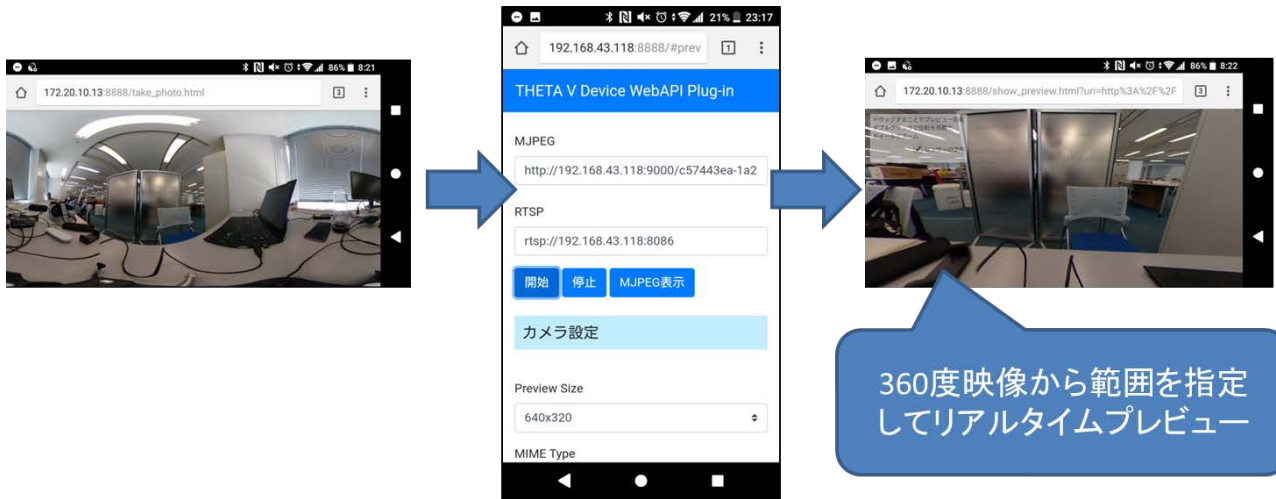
86% 8:21

172.20.10.13:8888/take_photo.html

3

21% 23:17

192.168.43.118:8888/#prev

1

THETA V Device WebAPI Plug-in

MJPEG

http://192.168.43.118:9000/c57443ea-1a2

RTSP

rtsp://192.168.43.118:8086

開始 停止 MJPEG表示

カメラ設定

Preview Size

640x320

MIME Type

86% 8:22

172.20.10.13:8888/show_preview.html?uri=http%3A%2F%2F

3

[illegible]

360度映像から範囲を指定してリアルタイムプレビュー